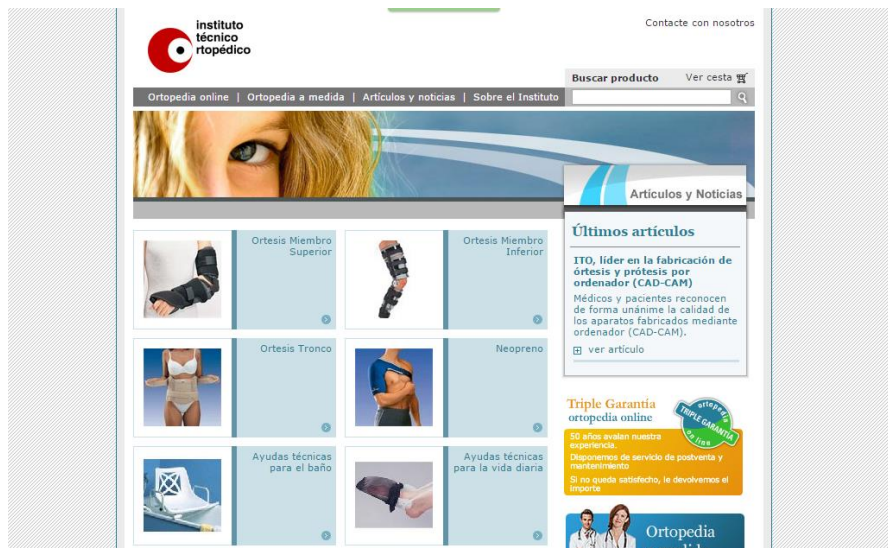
instituto técnico ortopédico

Contacte con nosotros

Buscar producto Ver cesta

Ortopedia online | Ortopedia a medida | Artículos y noticias | Sobre el Instituto

Artículos y Noticias

Últimos artículos

ITO, líder en la fabricación de órtesis y prótesis por ordenador (CAD-CAM)

Médicos y pacientes reconocen de forma unánime la calidad de los aparatos fabricados mediante ordenador (CAD-CAM).

ver artículo

Ortesis Miembro Superior

Ortesis Miembro Inferior

Ortesis Tronco

Neopreno

Ayudas técnicas para el baño

Ayudas técnicas para la vida diaria

Triple Garantía ortopedia online

ortopedia TRIPLE GARANTÍA on line

50 años avalan nuestra experiencia.

Disponemos de servicio de postventa y mantenimiento

Si no queda satisfecho, le devolvemos el importe

Ortopedia